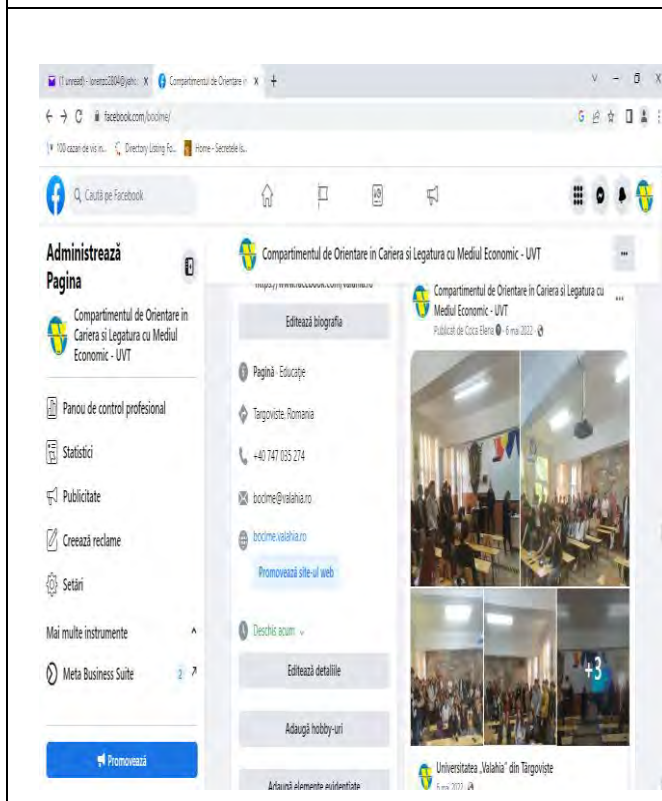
(1 unread) - loredo2804@yah… × Compartimentul de Orientare î… × +

facebook.com/bocime/

100 cazan de vis in… Directory Listing Fo… Home - Serretele is…

Caută pe Facebook

Administrează Pagina

Compartimentul de Orientare in Cariera si Legatura cu Mediul Economic - UVT

Panou de control profesional

Statistici

Publicitate

Creează reclame

Setări

Mai multe instrumente

Meta Business Suite 2

Promovează

Compartimentul de Orientare in Cariera si Legatura cu Mediul Economic - UVT

https://www.facebook.com/valahia.ro

Editează biografia

Pagină · Educație

Targoviste, Romania

+40 747 035 274

bocime@valahia.ro

bocime.valahia.ro

Promovează site-ul web

Deschis acum

Editează detaliile

Adaugă hobby-uri

Adaugă elemente evidențiate

Compartimentul de Orientare in Cariera si Legatura cu Mediul Economic - UVT

Publicat de Coca Elena · 6 mai 2022 ·

+3

Universitatea „Valahia” din Târgoviște

6 mai 2022 ·